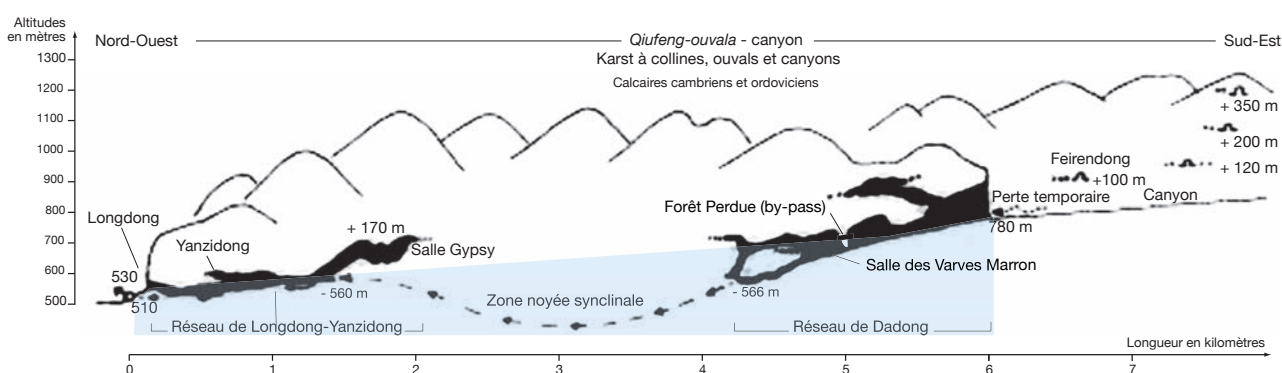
Altitudes en mètres

Nord-Ouest

*Qiufeng-ouvala* - canyon
Karst à collines, ouvals et canyons
Calcaires cambriens et ordoviciens

Sud-Est

1300
1200
1100
1000
900
800
700
600
500

+ 350 m
+ 200 m
+ 120 m
Feirendong
+100 m
Perte temporaire
Canyon
780 m
Forêt Perdue (by-pass)
Salle des Varves Marron
Longdong
530
510
Yanzidong
+ 170 m
Salle Gypsy
- 560 m
Zone noyée synclinale
- 566 m
Réseau de Longdong-Yanzidong
Réseau de Dadong

Longueur en kilomètres
0
1
2
3
4
5
6
7